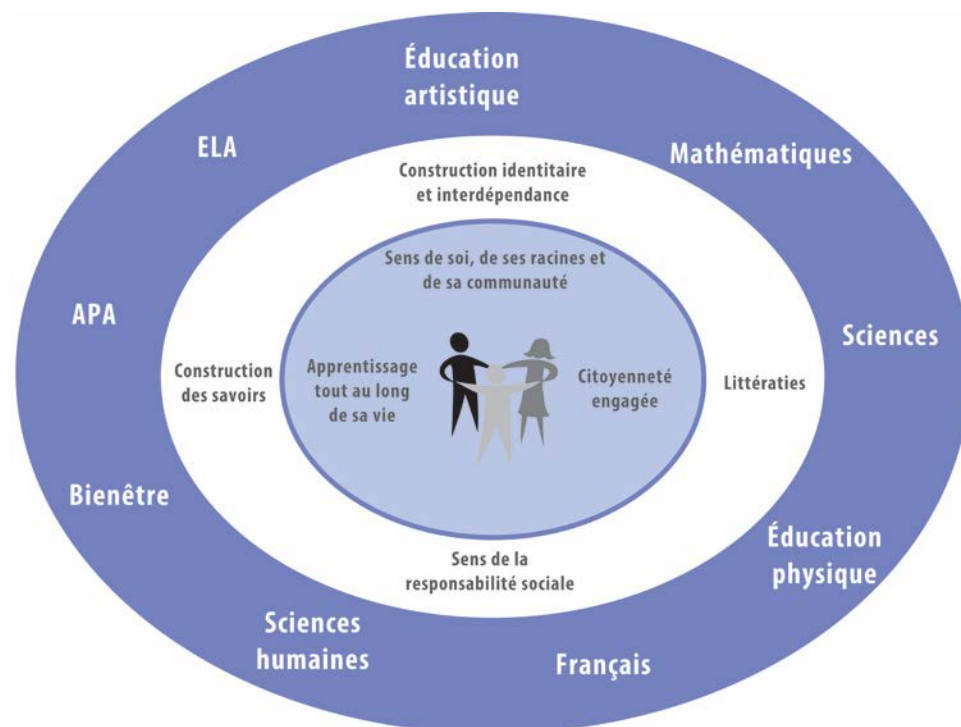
Éducation artistique

ELA

Mathématiques

APA

Sciences

Bienêtre

Éducation physique

Sciences humaines

Français

Construction identitaire et interdépendance

Construction des savoirs

Littératies

Sens de la responsabilité sociale

Sens de soi, de ses racines et de sa communauté

Apprentissage tout au long de sa vie

Citoyenneté engagée